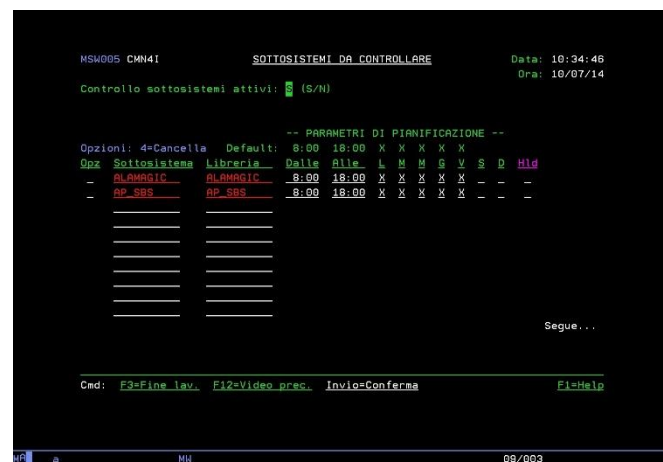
MSW005 CMN4I SOTTOSISTEMI DA CONTROLLARE Data: 10:34:46
Ora: 10/07/14

Controllo sottosistemi attivi: S (S/N)

-- PARAMETRI DI PIANIFICAZIONE --
Opzioni: 4=Cancella Default: 8:00 18:00 X X X X X

| Opz | Sottosistema | Libreria | Dalle | Alle | L | M | M | G | V | S | D | Hld |
|---|---|---|---|---|---|---|---|---|---|---|---|---|
| _ | ALAMAGIC | ALAMAGIC | 8:00 | 18:00 | X | X | X | X | X | _ | _ | _ |
| _ | AP_SBS | AP_SBS | 8:00 | 18:00 | X | X | X | X | X | _ | _ | _ |

Segue...

Cmd: F3=Fine lav. F12=Video prec. Invio=Conferma F1=Help

MA a MW 09/003